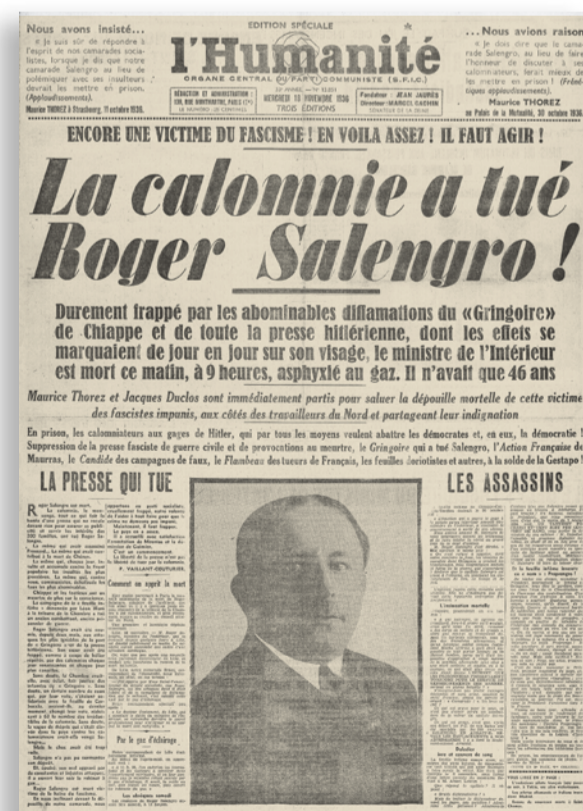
Nous avons insisté...

« Je suis sûr de répondre à l'esprit de nos camarades socialistes, lorsque je dis que notre camarade Salengro au lieu de polémiquer avec ses insulteurs devrait les mettre en prison. (Applaudissements).

Maurice THOREZ à Strasbourg, 11 octobre 1936.

EDITION SPÉCIALE

l'Humanité

ORGANE CENTRAL DU PARTI COMMUNISTE (S.F.I.C.)

RÉDACTION ET ADMINISTRATION : 138, RUE MONTMARTRE, PARIS (2e)

33e ANNÉE — No 13.851

MERCREDI 18 NOVEMBRE 1936

TROIS ÉDITIONS

Fondateur : JEAN JAURÈS

Directeur : MARCEL CACHIN

...Nous avions raison

« Je dois dire que le camarade Salengro, au lieu de faire l'honneur de discuter à ses calomniateurs, ferait mieux de les mettre en prison ! (Frénétiques applaudissements).

Maurice THOREZ

au Palais de la Mutualité, 30 octobre 1936

ENCORE UNE VICTIME DU FASCISME ! EN VOILA ASSEZ ! IL FAUT AGIR !

La calomnie a tué Roger Salengro !

Durement frappé par les abominables diffamations du «Gringoire» de Chiappe et de toute la presse hitlérienne, dont les effets se marquaient de jour en jour sur son visage, le ministre de l'Intérieur est mort ce matin, à 9 heures, asphyxié au gaz. Il n'avait que 46 ans

Maurice Thorez et Jacques Duclos sont immédiatement partis pour saluer la dépouille mortelle de cette victime des fascistes impunis, aux côtés des travailleurs du Nord et partageant leur indignation

En prison, les calomniateurs aux gages de Hitler, qui par tous les moyens veulent abattre les démocraties et, en eux, la démocratie ! Suppression de la presse fasciste de guerre civile et de provocations au meurtre, le Gringoire qui a tué Salengro, l'Action Française de Maurras, le Candide des campagnes de faux, le Flambeau des tueurs de Français, les feuilles doriotistes et autres, à la solde de la Gestapo !

LA PRESSE QUI TUE

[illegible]

Comment on apprit la mort

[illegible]

Par le gaz d'éclairage

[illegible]

LES ASSASSINS

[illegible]